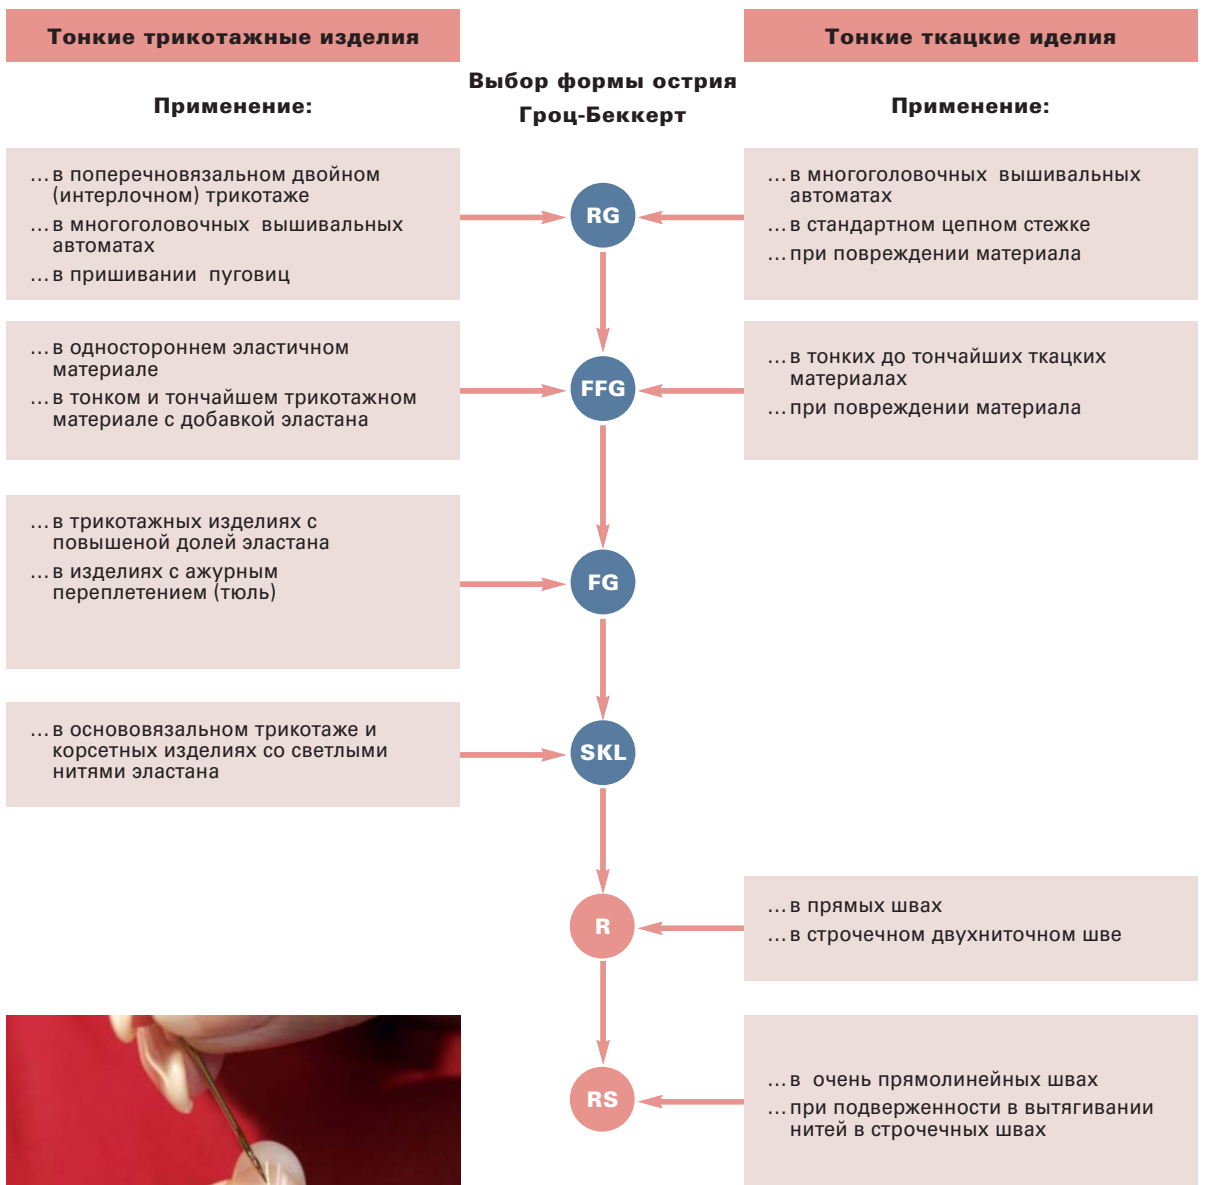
Тонкие трикотажные изделия

Применение:

Выбор формы острия Гроц-Беккерт

Тонкие ткацкие иделия

Применение:

... в поперечновязальном двойном (интерлочном) трикотаже
... в многоголовочных вышивальных автоматах
... в пришивании пуговиц

RG

... в многоголовочных вышивальных автоматах
... в стандартном цепном стежке
... при повреждении материала

... в одностороннем эластичном материале
... в тонком и тончайшем трикотажном материале с добавкой эластана

FFG

... в тонких до тончайших ткацких материалах
... при повреждении материала

... в трикотажных изделиях с повышеной долей эластана
... в изделиях с ажурным переплетением (тюль)

FG

... в основовязальном трикотаже и корсетных изделиях со светлыми нитями эластана

SKL

R

... в прямых швах
... в строчечном двухниточном шве

RS

... в очень прямолинейных швах
... при подверженности в вытягивании нитей в строчечных швах